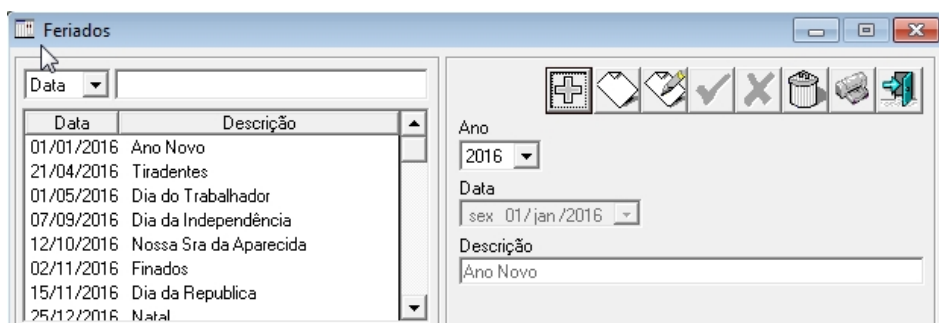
Feriados

Data

| Data | Descrição |
|---|---|
| 01/01/2016 | Ano Novo |
| 21/04/2016 | Tiradentes |
| 01/05/2016 | Dia do Trabalhador |
| 07/09/2016 | Dia da Independência |
| 12/10/2016 | Nossa Sra da Aparecida |
| 02/11/2016 | Finados |
| 15/11/2016 | Dia da Republica |
| 25/12/2016 | Natal |

Ano
2016
Data
sex 01/jan/2016
Descrição
Ano Novo